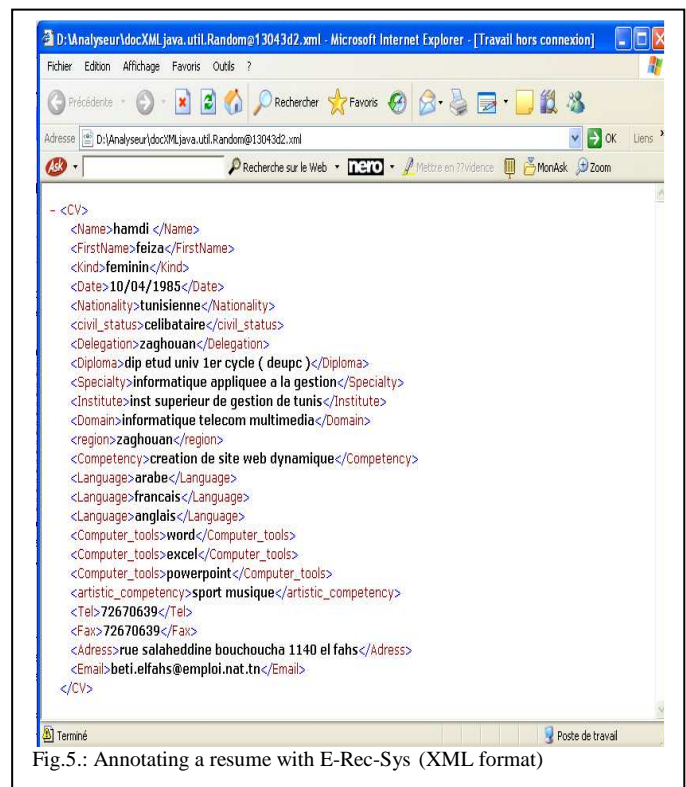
D:\Analyseur\docXMLjava.util.Random@13043d2.xml - Microsoft Internet Explorer - [Travail hors connexion]

Fichier Edition Affichage Favoris Outils ?

Précédente Rechercher Favoris

Adresse D:\Analyseur\docXMLjava.util.Random@13043d2.xml OK Liens

Recherche sur le Web nero Mettre en ??vidence MonAsk Zoom

- <CV>
<Name>hamdi </Name>
<FirstName>feiza</FirstName>
<Kind>feminin</Kind>
<Date>10/04/1985</Date>
<Nationality>tunisienne</Nationality>
<civil_status>celibataire</civil_status>
<Delegation>zaghouan</Delegation>
<Diploma>dip etud univ 1er cycle ( deupc )</Diploma>
<Specialty>informatique appliquee a la gestion</Specialty>
<Institute>inst superieur de gestion de tunis</Institute>
<Domain>informatique telecom multimedia</Domain>
<region>zaghouan</region>
<Competency>creation de site web dynamique</Competency>
<Language>arabe</Language>
<Language>francais</Language>
<Language>anglais</Language>
<Computer_tools>word</Computer_tools>
<Computer_tools>excel</Computer_tools>
<Computer_tools>powerpoint</Computer_tools>
<artistic_competency>sport musique</artistic_competency>
<Tel>72670639</Tel>
<Fax>72670639</Fax>
<Adress>rue salaheddine bouchoucha 1140 el fahs</Adress>
<Email>beti.elfahs@emploi.nat.tn</Email>
</CV>

Terminé Poste de travail

Fig.5.: Annotating a resume with E-Rec-Sys (XML format)